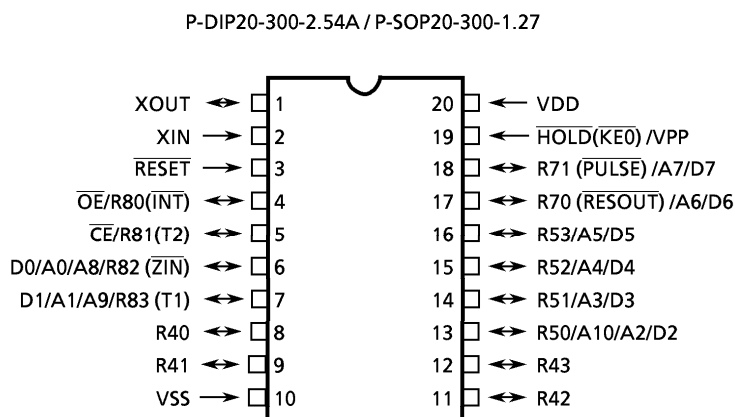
P-DIP20-300-2.54A / P-SOP20-300-1.27

XOUT 1
XIN 2
$\overline{RESET}$ 3
$\overline{OE}$/R80($\overline{INT}$) 4
$\overline{CE}$/R81(T2) 5
D0/A0/A8/R82 ($\overline{ZIN}$) 6
D1/A1/A9/R83 (T1) 7
R40 8
R41 9
VSS 10

20 VDD
19 $\overline{HOLD}$($\overline{KE0}$) /VPP
18 R71 ($\overline{PULSE}$) /A7/D7
17 R70 ($\overline{RESOUT}$) /A6/D6
16 R53/A5/D5
15 R52/A4/D4
14 R51/A3/D3
13 R50/A10/A2/D2
12 R43
11 R42